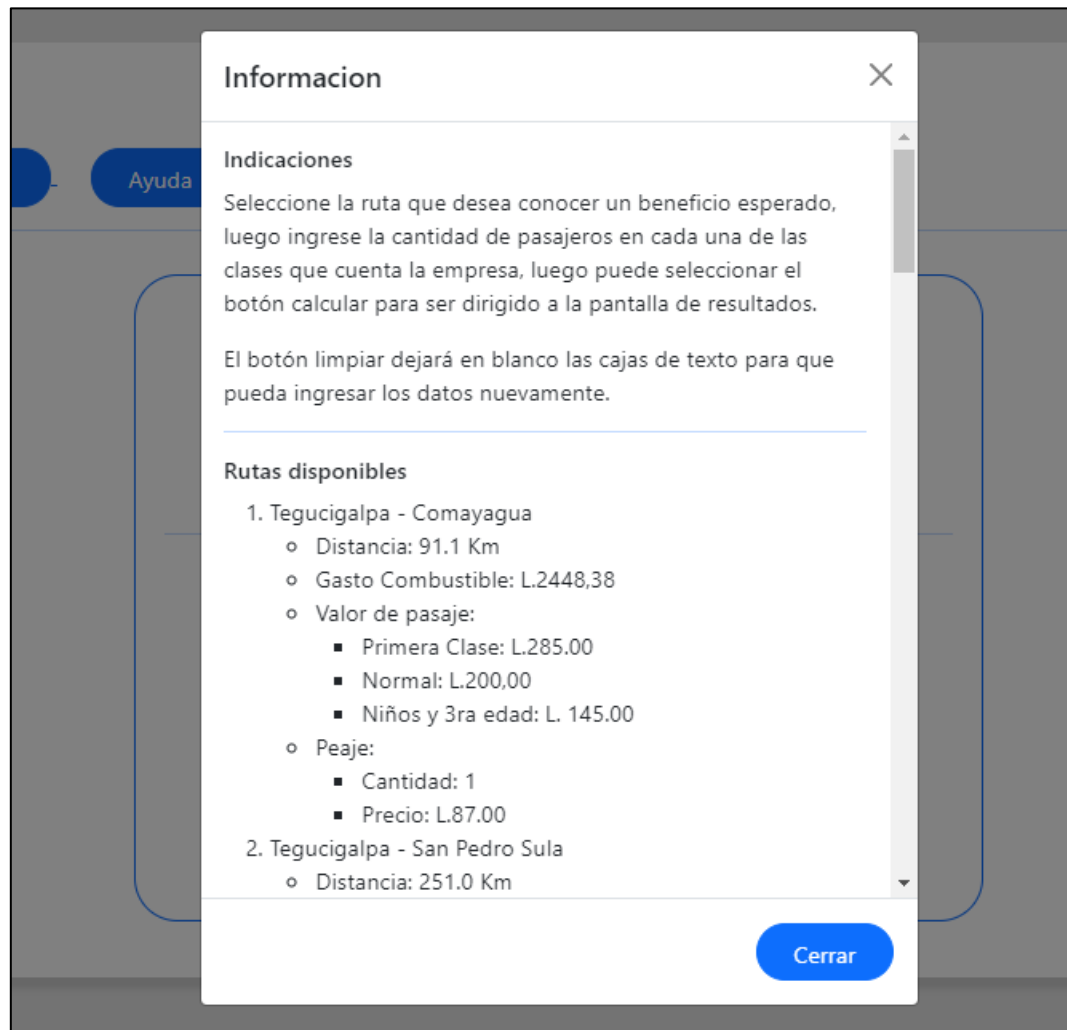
Ayuda

Informacion

×

Indicaciones

Seleccione la ruta que desea conocer un beneficio esperado, luego ingrese la cantidad de pasajeros en cada una de las clases que cuenta la empresa, luego puede seleccionar el botón calcular para ser dirigido a la pantalla de resultados.

El botón limpiar dejará en blanco las cajas de texto para que pueda ingresar los datos nuevamente.

Rutas disponibles

1. Tegucigalpa - Comayagua
   - Distancia: 91.1 Km
   - Gasto Combustible: L.2448,38
   - Valor de pasaje:
     - Primera Clase: L.285.00
     - Normal: L.200,00
     - Niños y 3ra edad: L. 145.00
   - Peaje:
     - Cantidad: 1
     - Precio: L.87.00
2. Tegucigalpa - San Pedro Sula
   - Distancia: 251.0 Km

Cerrar